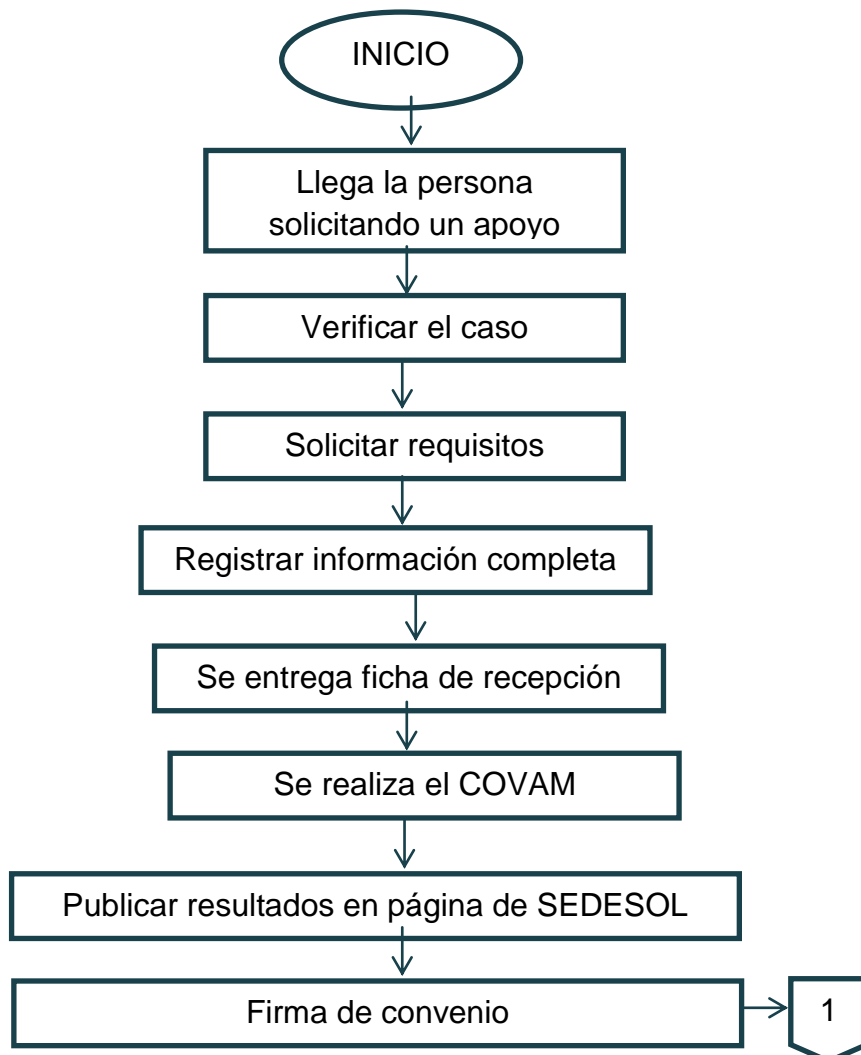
INICIO

Llega la persona solicitando un apoyo

Verificar el caso

Solicitar requisitos

Registrar información completa

Se entrega ficha de recepción

Se realiza el COVAM

Publicar resultados en página de SEDESOL

Firma de convenio

1